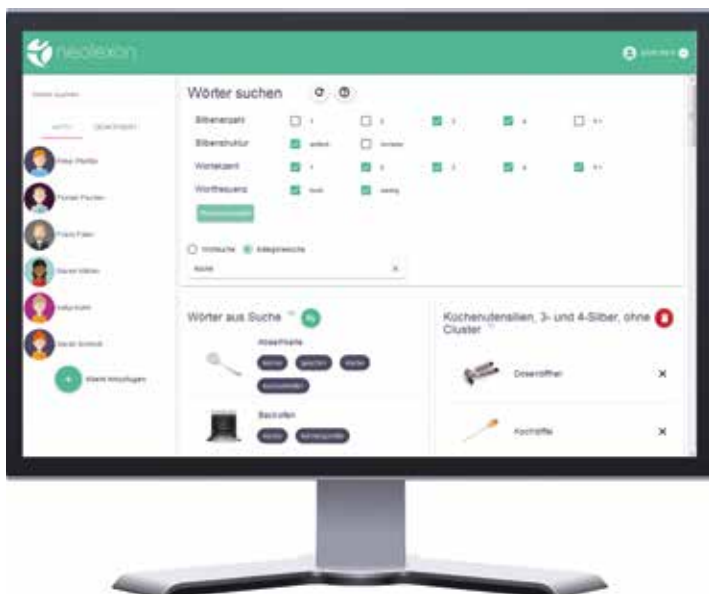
neolexon

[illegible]

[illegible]

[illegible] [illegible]

Peter Pfeffer

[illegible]

Franz Faber

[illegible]

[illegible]

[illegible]

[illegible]

Wörter suchen

Silbenanzahl

Silbenstruktur

Wortakzent

Wortfrequenz

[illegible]

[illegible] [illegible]

Küche

Wörter aus Suche

Abseihkelle

Backofen

Küchenutensilien, 3- und 4-Silber, ohne Cluster

Dosenöffner

Kochlöffel